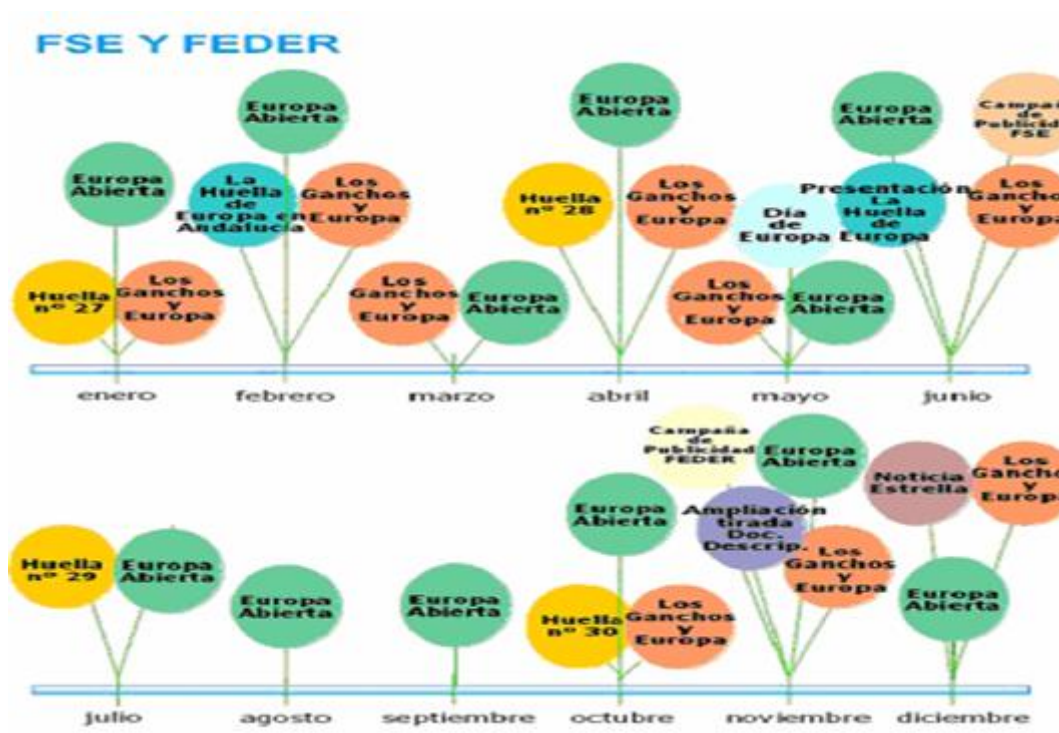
FSE Y FEDER

Europa Abierta

Huella nº 27

Los Ganchos Y Europa

enero

Europa Abierta

La Huella de Europa en Andalucía

Los Ganchos Y Europa

febrero

Los Ganchos Y Europa

Europa Abierta

marzo

Europa Abierta

Huella nº 28

Los Ganchos Y Europa

abril

Día de Europa

Los Ganchos Y Europa

Europa Abierta

mayo

Europa Abierta

Presentación La Huella de Europa

Campaña de Publicidad FSE

Los Ganchos Y Europa

junio

Huella nº 29

Europa Abierta

julio

Europa Abierta

agosto

Europa Abierta

septiembre

Europa Abierta

Huella nº 30

Los Ganchos Y Europa

octubre

Campaña de Publicidad FEDER

Europa Abierta

Ampliación tirada Doc. Descrip.

Los Ganchos Y Europa

noviembre

Noticia Estrella

Los Ganchos Y Europa

Europa Abierta

diciembre